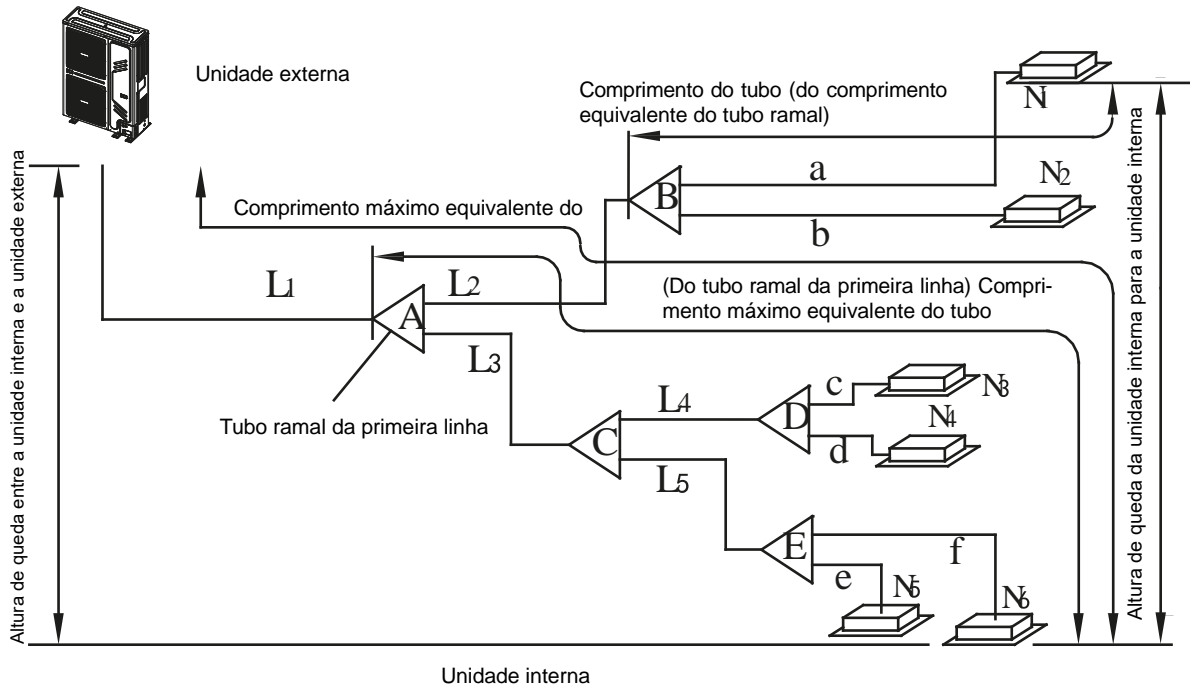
Unidade externa

Comprimento do tubo (do comprimento equivalente do tubo ramal)

N

a

$N_2$

B

Comprimento máximo equivalente do

b

$L_1$

$L_2$

A

(Do tubo ramal da primeira linha) Comprimento máximo equivalente do tubo

$L_3$

Tubo ramal da primeira linha

$L_4$

c

$N_3$

D

$N_4$

C

d

$L_5$

E

f

e

$N_5$

$N_6$

Altura de queda entre a unidade interna e a unidade externa

Altura de queda da unidade interna para a unidade interna

Unidade interna